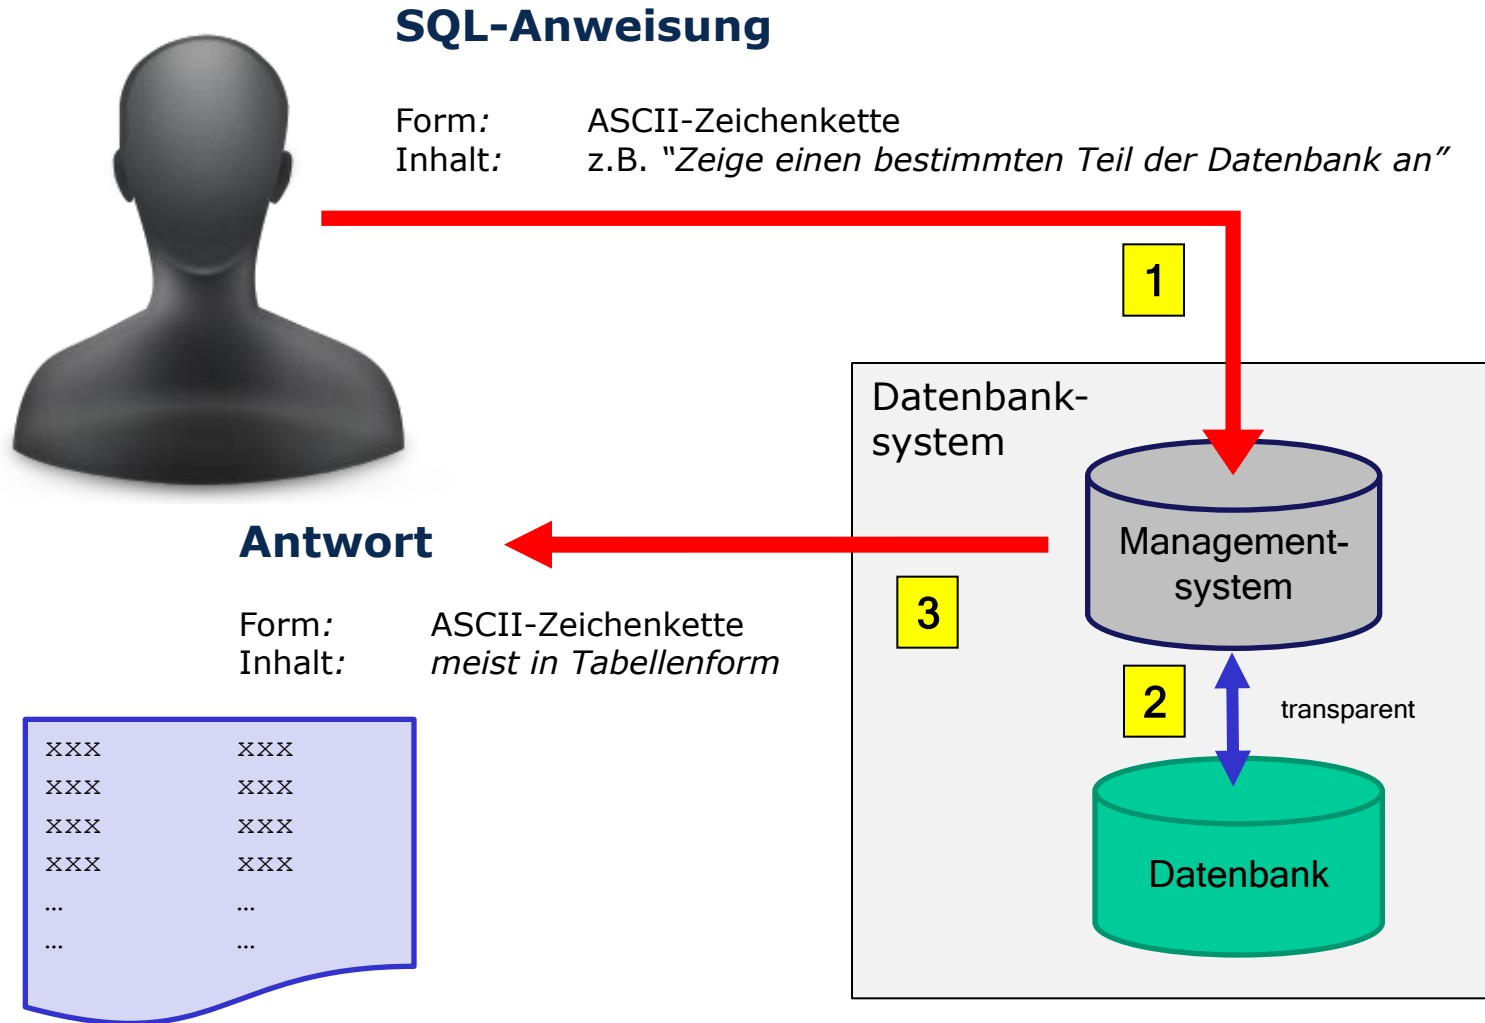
SQL-Anweisung

Form: ASCII-Zeichenkette
Inhalt: z.B. “Zeige einen bestimmten Teil der Datenbank an”

1

Datenbank-system

Management-system

Antwort

3

Form: ASCII-Zeichenkette
Inhalt: meist in Tabellenform

2

transparent

Datenbank

| xxx | xxx |
|---|---|
| xxx | xxx |
| xxx | xxx |
| xxx | xxx |
| ... | ... |
| ... | ... |